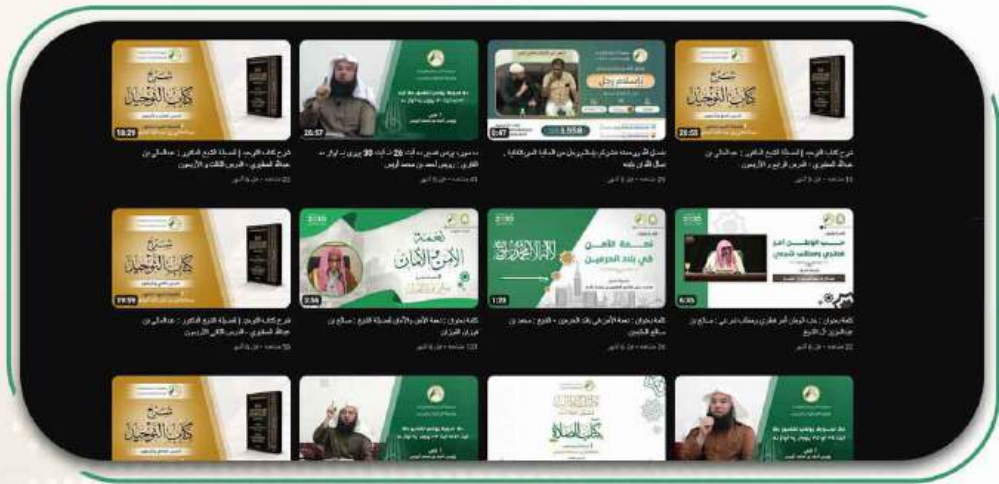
شرح كتاب التوحيد
18:29
شرح كتاب التوحيد | لفضيلة الشيخ الدكتور : عبدالباري بن عواض الثبيتي - الدرس الثالث والأربعون
22 مشاهدة • قبل 4 أشهر

20:57
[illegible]
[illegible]

باسلام رجل
5,558
0:47
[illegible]
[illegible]

شرح كتاب التوحيد
20:03
شرح كتاب التوحيد | لفضيلة الشيخ الدكتور : عبدالباري بن عواض الثبيتي - الدرس الرابع والأربعون
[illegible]

شرح كتاب التوحيد
19:59
شرح كتاب التوحيد | لفضيلة الشيخ الدكتور : عبدالباري بن عواض الثبيتي - الدرس الثاني والأربعون
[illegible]

نعمة الأمن والأمان
3:56
كلمة بعنوان : نعمة الأمن والأمان لفضيلة الشيخ : صالح بن فوزان الفوزان
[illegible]

نعمة الأمن في بلد الحرمين
1:29
كلمة بعنوان : نعمة الأمن في بلد الحرمين - الشيخ : محمد بن صالح العثيمين
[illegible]

حب الوطن أمر فطري ومطلب شرعي
6:35
كلمة بعنوان : حب الوطن أمر فطري ومطلب شرعي - صالح بن عبدالعزيز آل الشيخ
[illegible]

شرح كتاب التوحيد

كتاب الصلاة